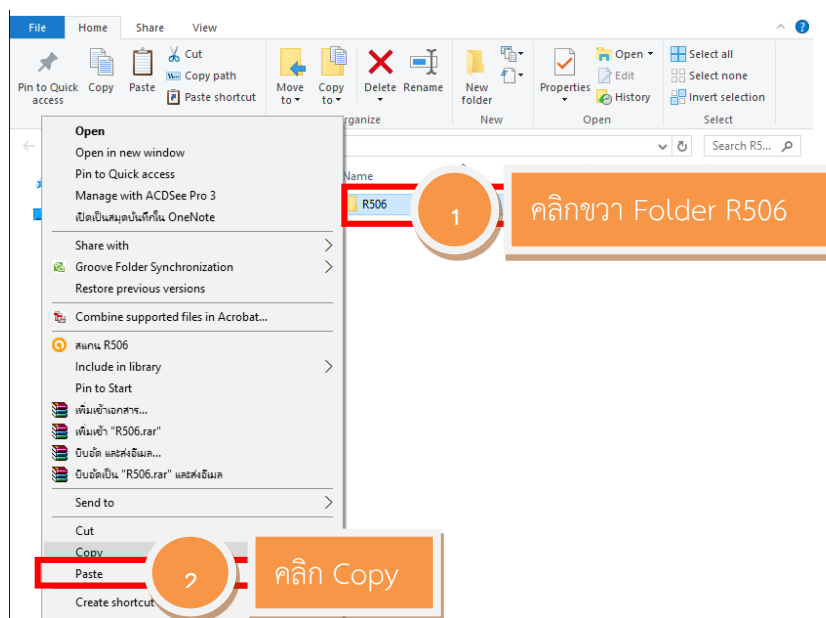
File Home Share View

Pin to Quick access
Copy
Paste
Cut
Copy path
Paste shortcut
Move to
Copy to
Delete
Rename
Organize
New folder
New
Properties
Open
Edit
History
Open
Select all
Select none
Invert selection
Select

Search R5...

Name
R506

Open
Open in new window
Pin to Quick access
Manage with ACDSee Pro 3
เปิดเป็นสมุดบันทึกใน OneNote
Share with
Groove Folder Synchronization
Restore previous versions
Combine supported files in Acrobat...
สแกน R506
Include in library
Pin to Start
เพิ่มเข้าเอกสาร...
เพิ่มเข้า "R506.rar"
บีบอัด และส่งอีเมล...
บีบอัดเป็น "R506.rar" และส่งอีเมล
Send to
Cut
Copy
Paste
Create shortcut

1
คลิกขวา Folder R506

2
คลิก Copy